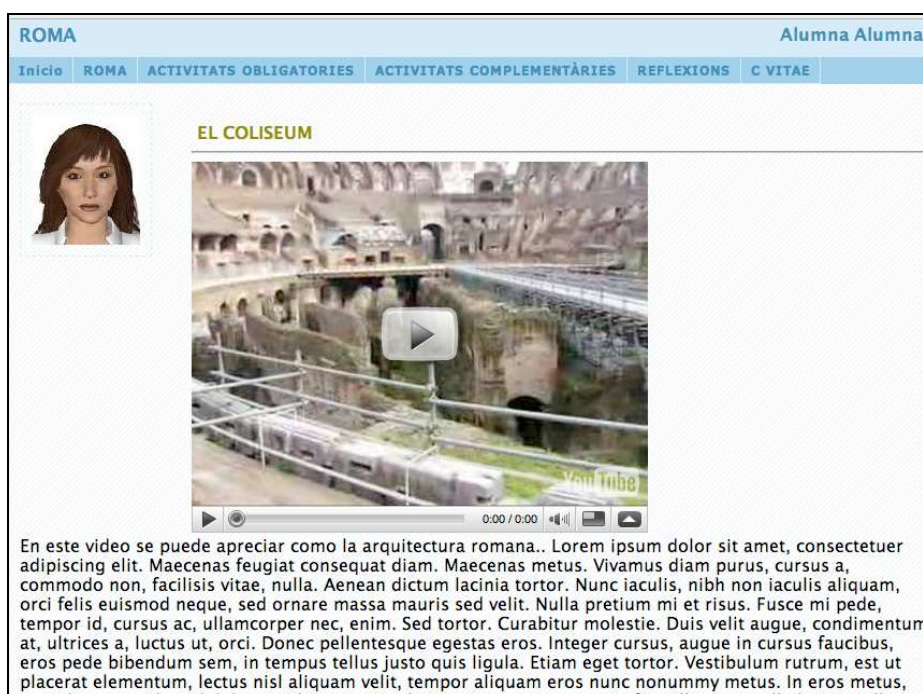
ROMA

Alumna Alumna

Inicio ROMA ACTIVITATS OBLIGATORIES ACTIVITATS COMPLEMENTÀRIES REFLEXIONS C VITAE

EL COLISEUM

You Tube

0:00 / 0:00

En este video se puede apreciar como la arquitectura romana.. Lorem ipsum dolor sit amet, consectetuer adipiscing elit. Maecenas feugiat consequat diam. Maecenas metus. Vivamus diam purus, cursus a, commodo non, facilisis vitae, nulla. Aenean dictum lacinia tortor. Nunc iaculis, nibh non iaculis aliquam, orci felis euismod neque, sed ornare massa mauris sed velit. Nulla pretium mi et risus. Fusce mi pede, tempor id, cursus ac, ullamcorper nec, enim. Sed tortor. Curabitur molestie. Duis velit augue, condimentum at, ultrices a, luctus ut, orci. Donec pellentesque egestas eros. Integer cursus, augue in cursus faucibus, eros pede bibendum sem, in tempus tellus justo quis ligula. Etiam eget tortor. Vestibulum rutrum, est ut placerat elementum, lectus nisl aliquam velit, tempor aliquam eros nunc nonummy metus. In eros metus, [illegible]